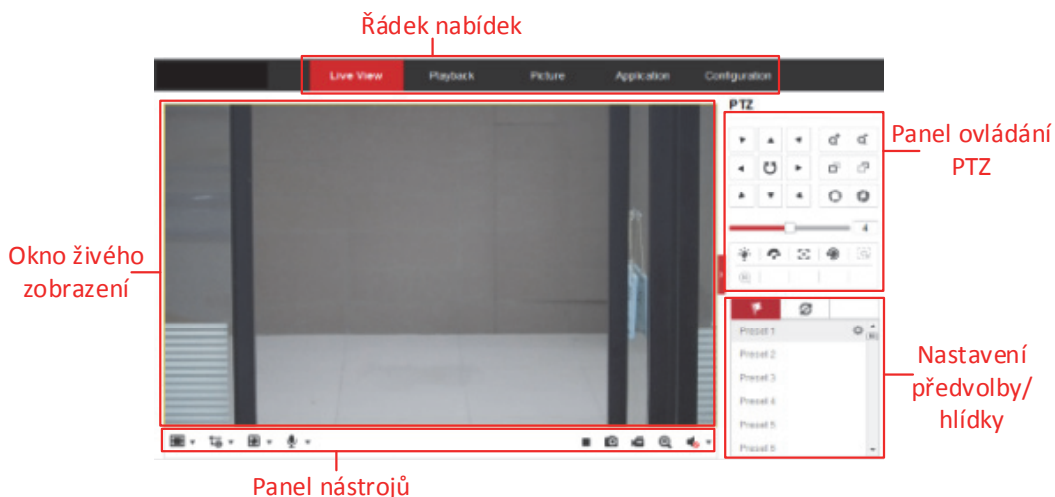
Řádek nabídek

Live View
Playback
Picture
Application
Configuration

PTZ

Panel ovládání PTZ

4

Okno živého zobrazení

Preset 1
Preset 2
Preset 3
Preset 4
Preset 5
Preset 6

Nastavení předvolby/ hlídky

Panel nástrojů